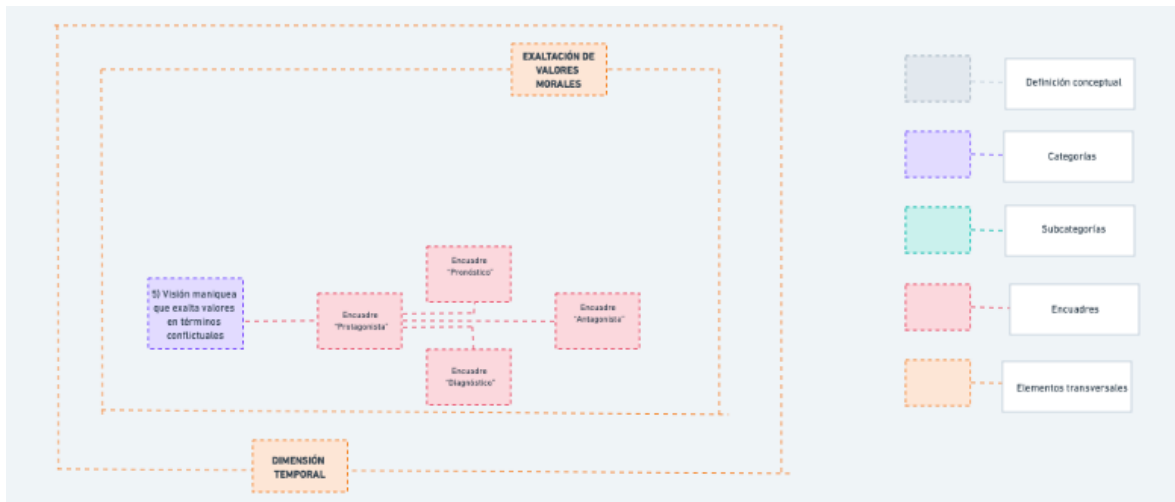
EXALTACIÓN DE VALORES MORALES

5) Visión maniquea que exalta valores en términos conflictuales

Encuadre "Protagonista"

Encuadre "Pronóstico"

Encuadre "Antagonista"

Encuadre "Diagnóstico"

DIMENSIÓN TEMPORAL

Definición conceptual

Categorías

Subcategorías

Encuadres

Elementos transversales